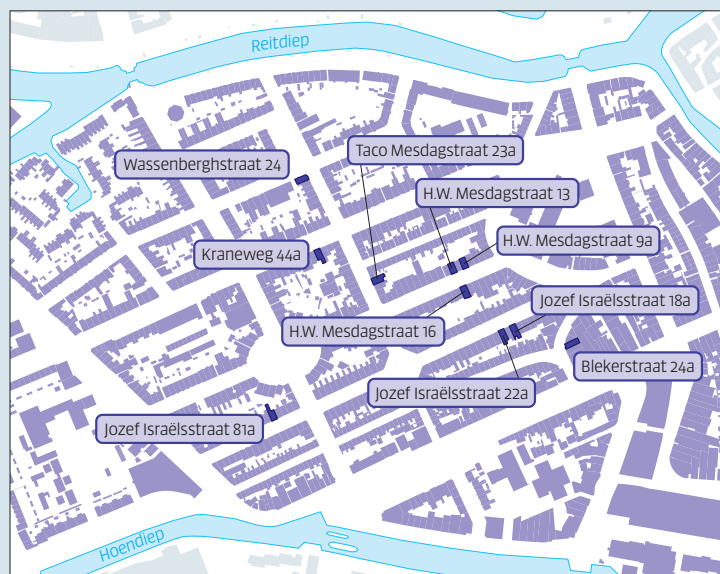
Reitdiep

Wassenberghstraat 24

Taco Mesdagstraat 23a

H.W. Mesdagstraat 13

Kraneweg 44a

H.W. Mesdagstraat 9a

Jozef Israëlsstraat 18a

H.W. Mesdagstraat 16

Blekerstraat 24a

Jozef Israëlsstraat 22a

Jozef Israëlsstraat 81a

Hoendiep